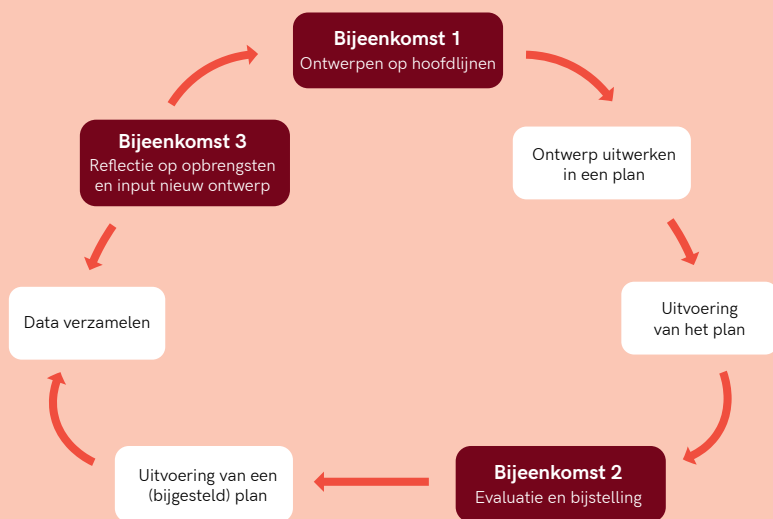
Bijeenkomst 1
Ontwerpen op hoofdlijnen

Ontwerp uitwerken in een plan

Uitvoering van het plan

Bijeenkomst 2
Evaluatie en bijstelling

Uitvoering van een (bijgesteld) plan

Data verzamelen

Bijeenkomst 3
Reflectie op opbrengsten en input nieuw ontwerp